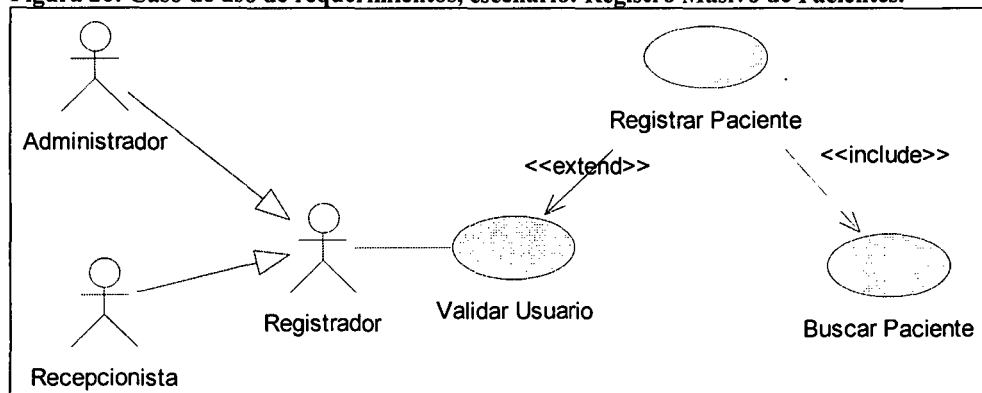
Figura 20: Caso de uso de requerimientos, escenario: Registro Masivo de Pacientes.

Administrador

Registrar Paciente

<<extend>>

<<include>>

Registrador

Validar Usuario

Buscar Paciente

Recepcionista